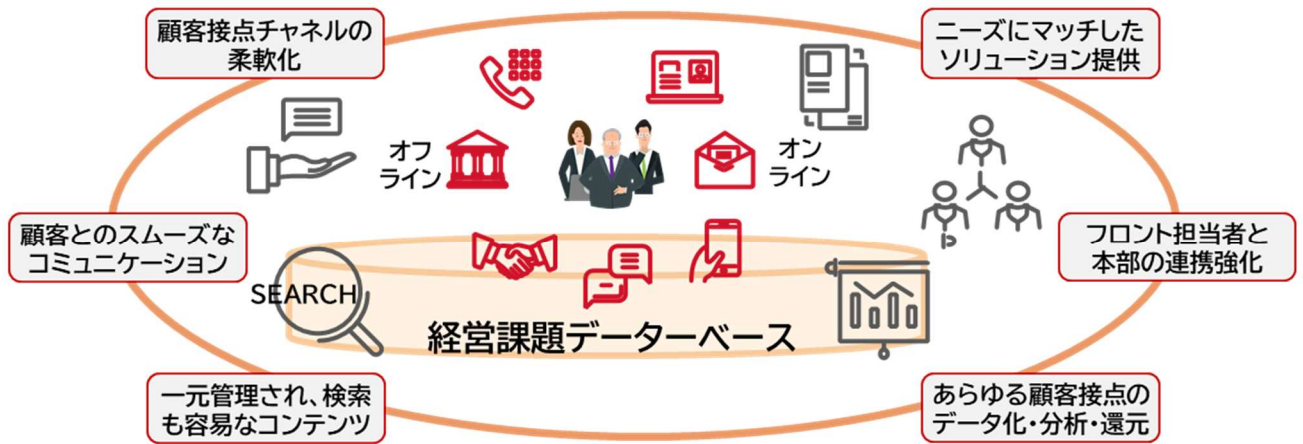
顧客接点チャネルの柔軟化

ニーズにマッチしたソリューション提供

オフライン

オンライン

顧客とのスムーズなコミュニケーション

フロント担当者と本部の連携強化

SEARCH

経営課題データーベース

一元管理され、検索も容易なコンテンツ

あらゆる顧客接点のデータ化・分析・還元